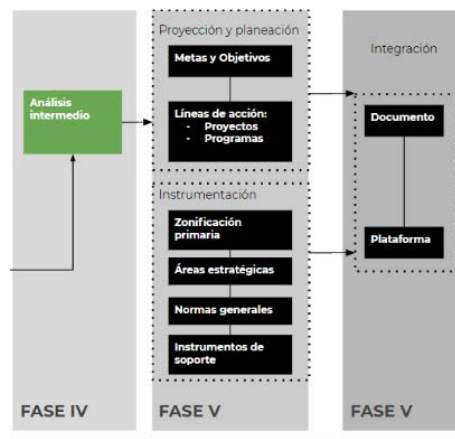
Análisis intermedio

FASE IV

Proyección y planeación

Metas y Objetivos

Líneas de acción:
- Proyectos
- Programas

Instrumentación

Zonificación primaria

Áreas estratégicas

Normas generales

Instrumentos de soporte

FASE V

Integración

Documento

Plataforma

FASE V